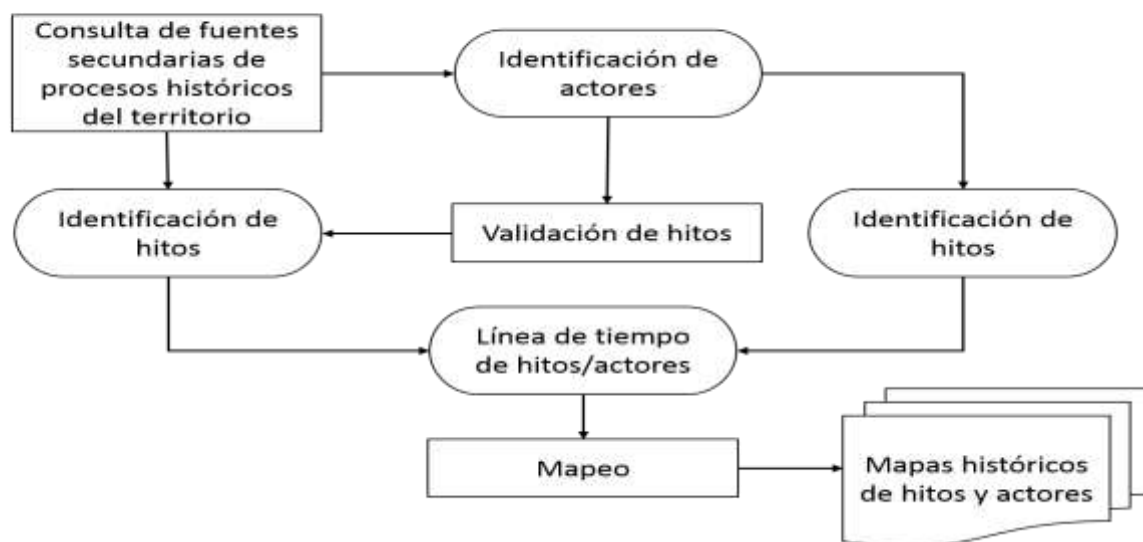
Consulta de fuentes secundarias de procesos históricos del territorio

Identificación de actores

Identificación de hitos

Validación de hitos

Identificación de hitos

Línea de tiempo de hitos/actores

Mapeo

Mapas históricos de hitos y actores